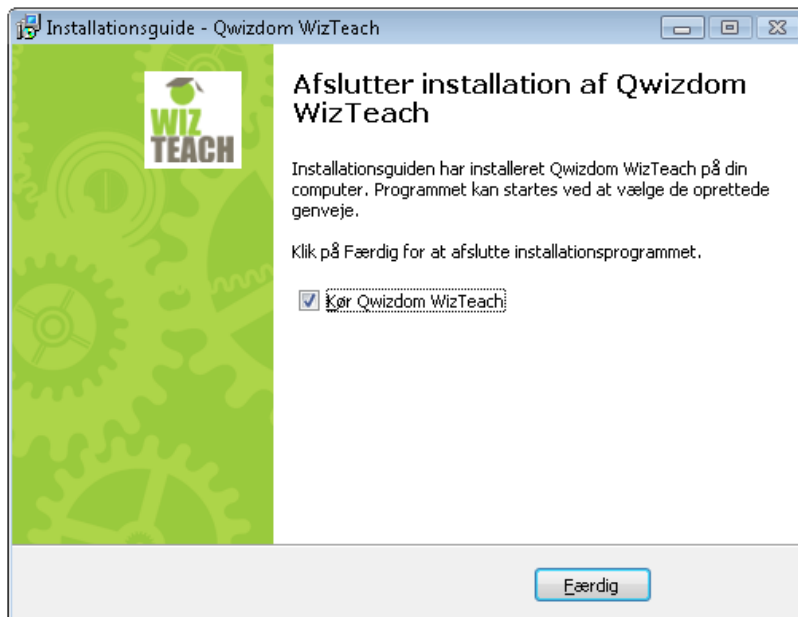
Installationsguide - Qwizdom WizTeach

WIZ TEACH

Afslutter installation af Qwizdom WizTeach

Installationsguiden har installeret Qwizdom WizTeach på din computer. Programmet kan startes ved at vælge de oprettede genveje.

Klik på Færdig for at afslutte installationsprogrammet.

Kør Qwizdom WizTeach

Færdig